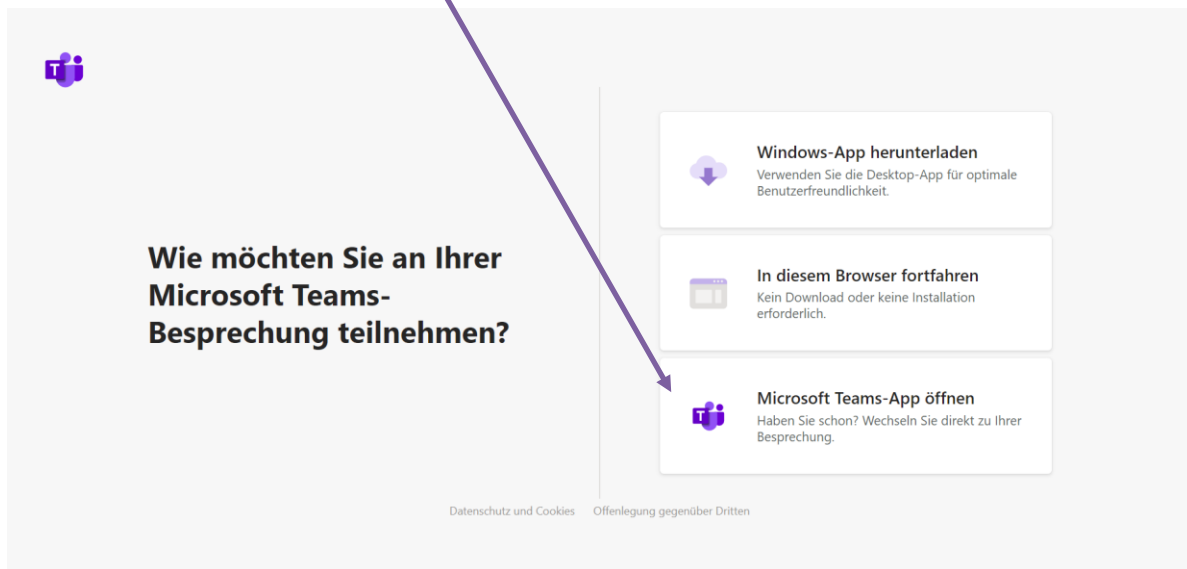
Wie möchten Sie an Ihrer Microsoft Teams-Besprechung teilnehmen?

Windows-App herunterladen
Verwenden Sie die Desktop-App für optimale Benutzerfreundlichkeit.

In diesem Browser fortfahren
Kein Download oder keine Installation erforderlich.

Microsoft Teams-App öffnen
Haben Sie schon? Wechseln Sie direkt zu Ihrer Besprechung.

Datenschutz und Cookies Offenlegung gegenüber Dritten